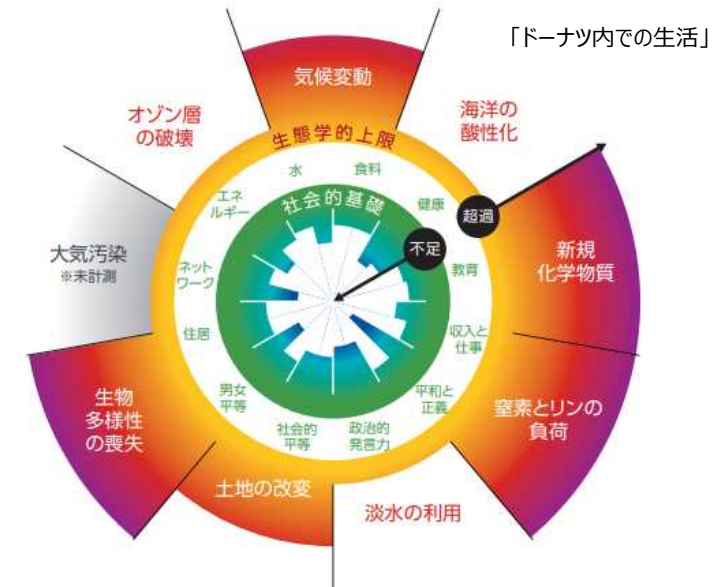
「ドーナツ内での生活」

気候変動

オゾン層の破壊

海洋の酸性化

生態学的上限

水

食料

エネルギー

健康

社会的基礎

超過

不足

大気汚染
※未計測

新規化学物質

ネットワーク

教育

住居

収入と仕事

男女平等

平和と正義

社会的平等

政治的発言力

生物多様性の喪失

窒素とリンの負荷

土地の改変

淡水の利用